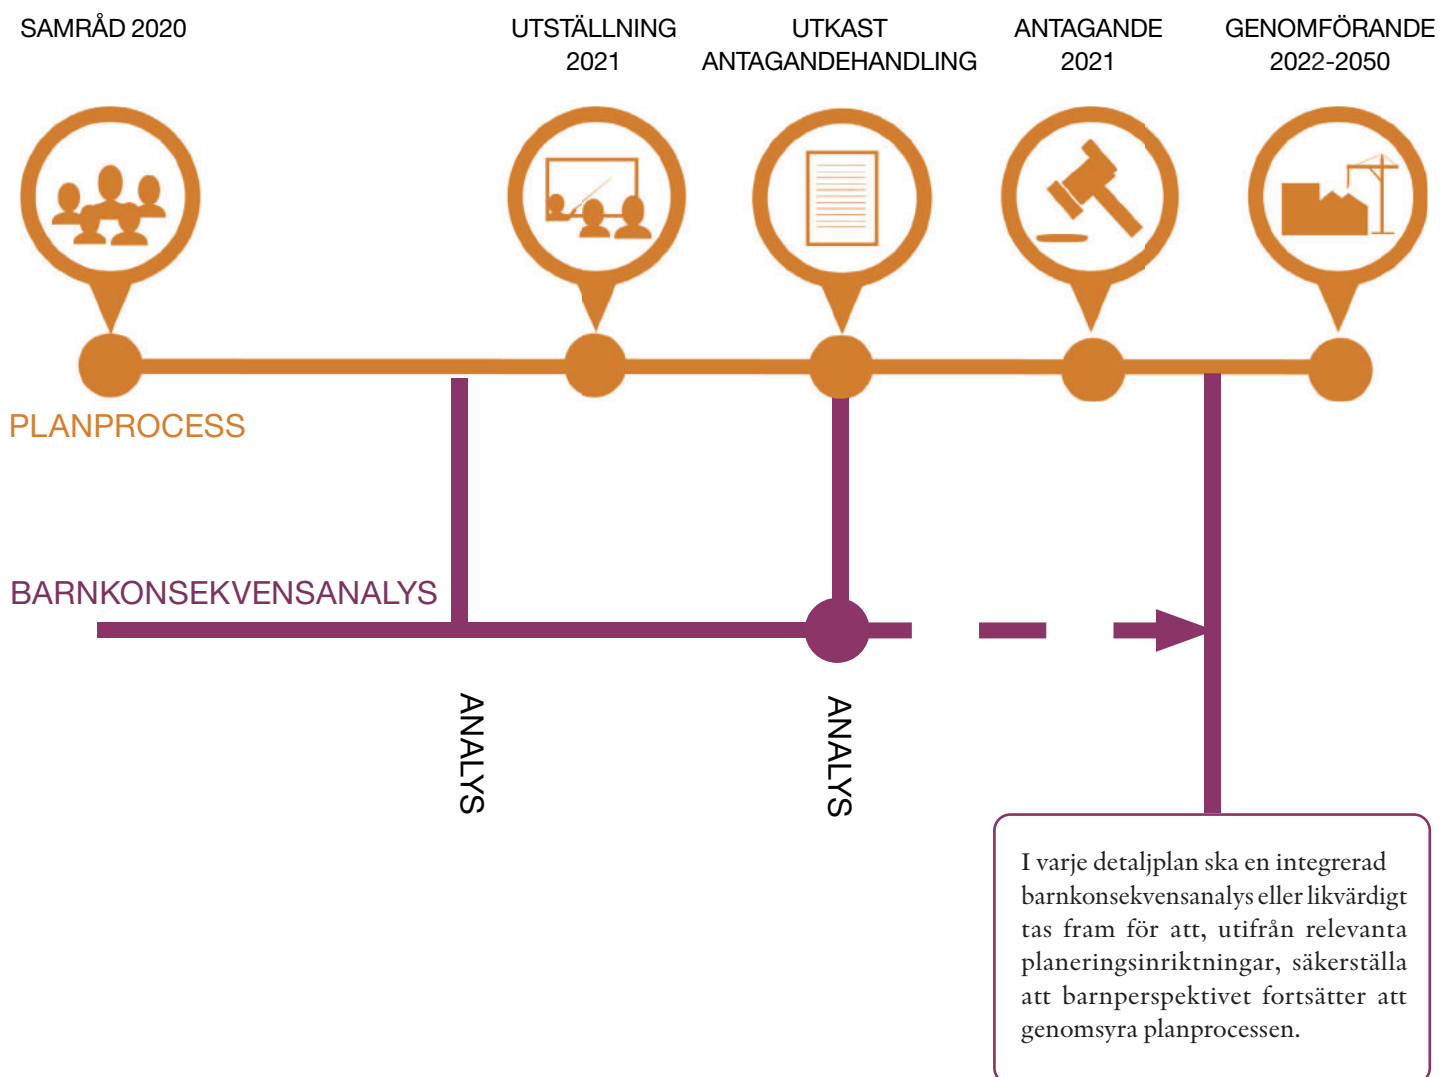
SAMRÅD 2020

UTSTÄLLNING 2021

UTKAST ANTAGANDEHANDLING

ANTAGANDE 2021

GENOMFÖRANDE 2022-2050

PLANPROCESS

BARNKONSEKVENSANALYS

ANALYS

ANALYS

I varje detaljplan ska en integrerad barnkonsekvensanalys eller likvärdigt tas fram för att, utifrån relevanta planeringsinriktningar, säkerställa att barnperspektivet fortsätter att genomsyra planprocessen.